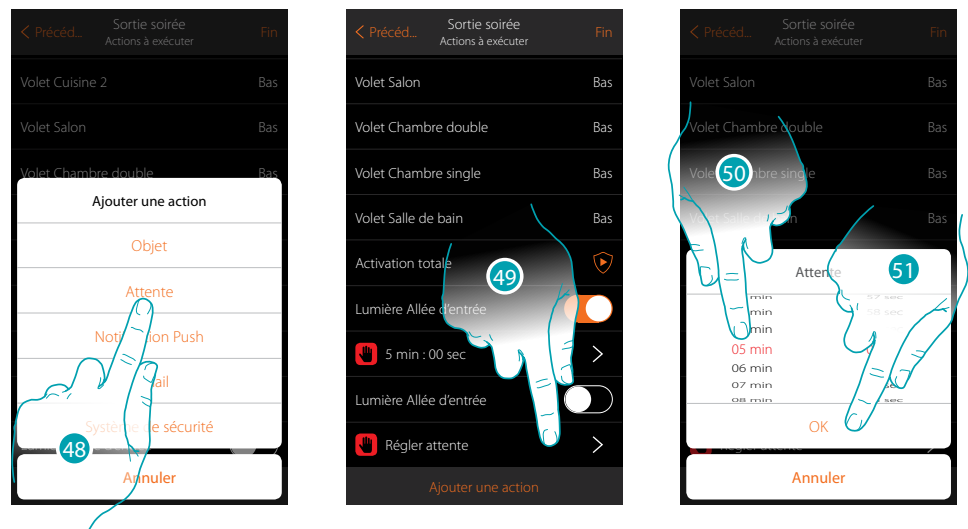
< Précéd... Sortie soirée Actions à exécuter Fin

Volet Cuisine 2 Bas

Volet Salon Bas

Volet Chambre double Bas

Ajouter une action

Objet

Attente

Noti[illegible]ion Push

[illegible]ail

Système de sécurité

48

Annuler

< Précéd... Sortie soirée Actions à exécuter Fin

Volet Salon Bas

Volet Chambre double Bas

Volet Chambre single Bas

Volet Salle de bain Bas

Activation totale

49

Lumière Allée d'entrée

5 min : 00 sec

Lumière Allée d'entrée

Régler attente

Ajouter une action

< Précéd... Sortie soirée Actions à exécuter Fin

Volet Salon Bas

Volet Chambre double Bas

Vole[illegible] single Bas

Vo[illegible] Bas

50

Attente

51

min
min
min
05 min
06 min
07 min
08 min

57 sec
58 sec

OK

Régler attente

Annuler